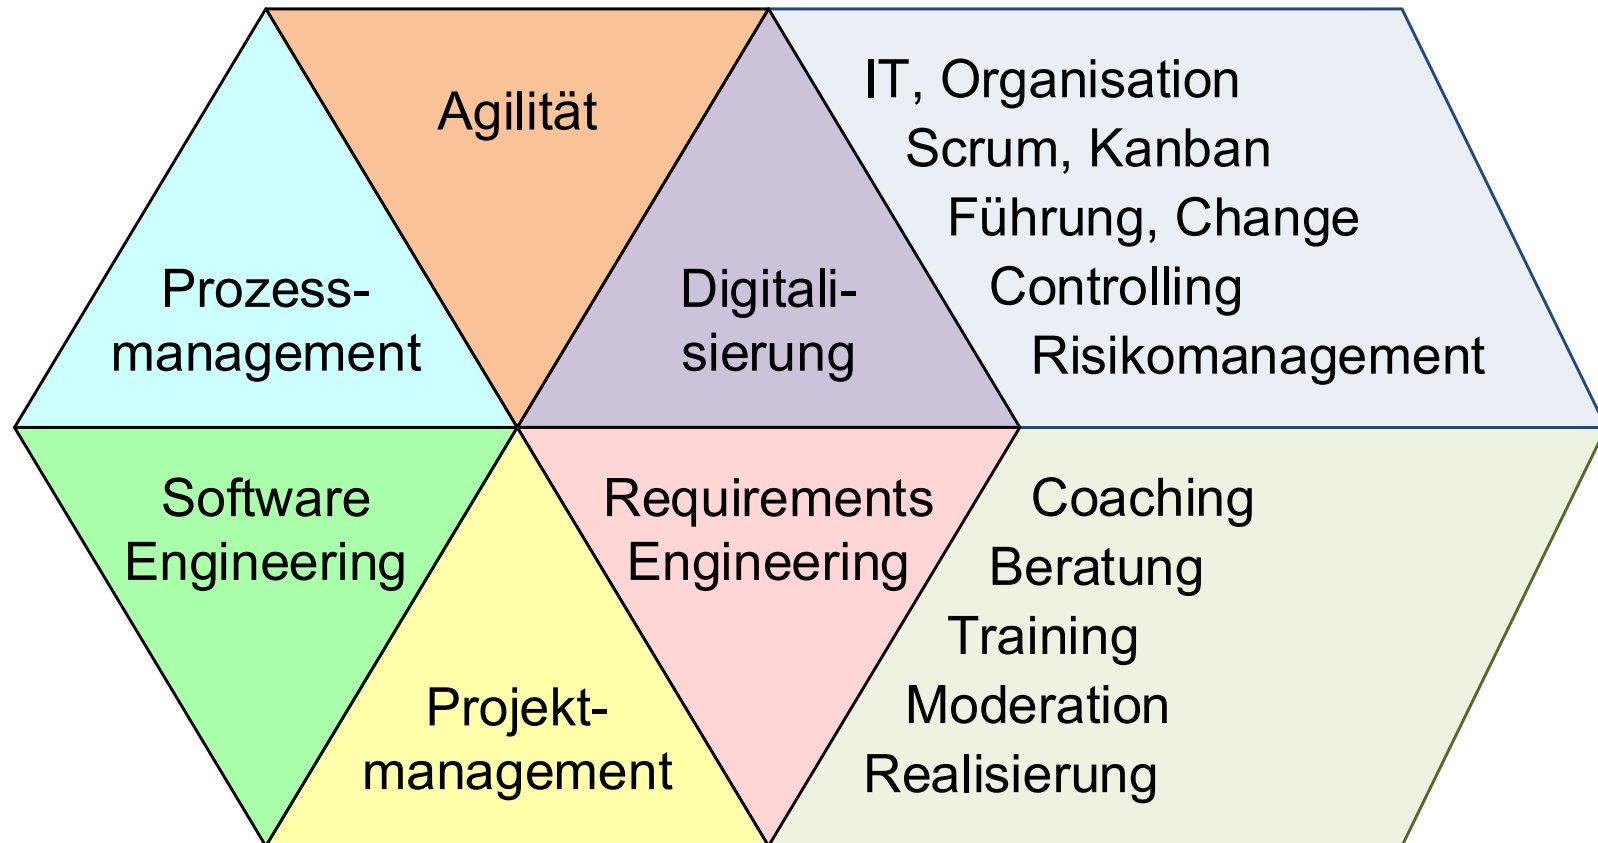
Agilität

Prozessmanagement

Digitalisierung

IT, Organisation
Scrum, Kanban
Führung, Change
Controlling
Risikomanagement

Software Engineering

Requirements Engineering

Projektmanagement

Coaching
Beratung
Training
Moderation
Realisierung